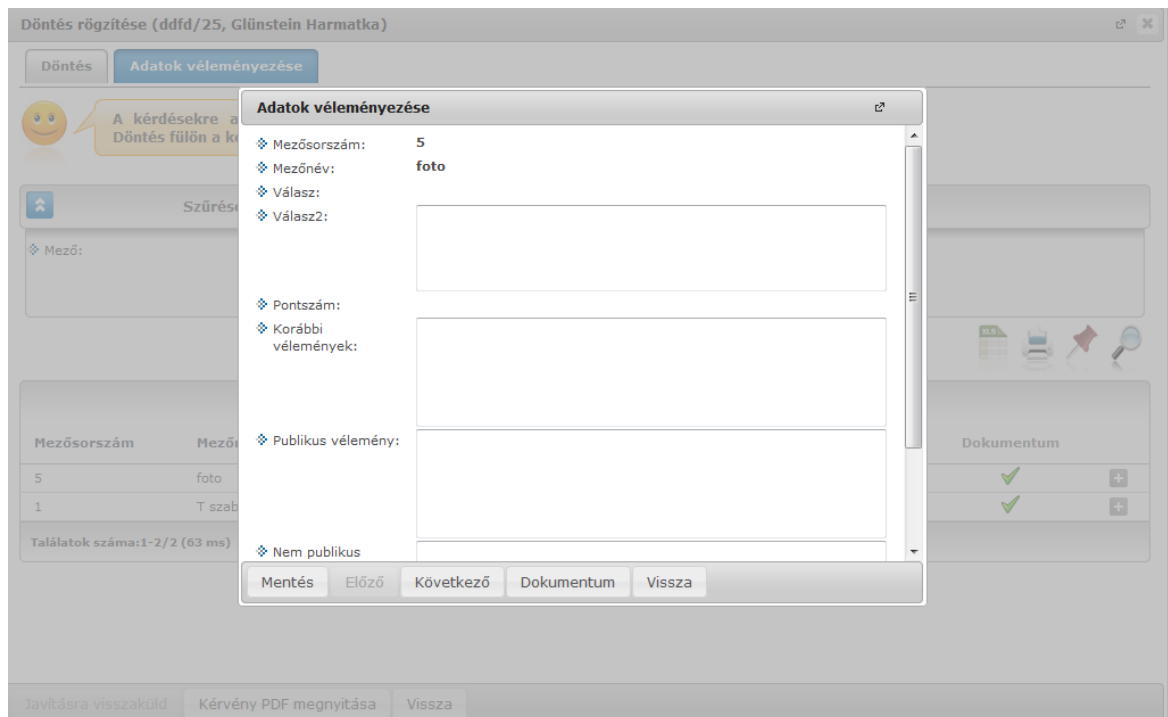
Döntés rögzítése (ddfd/25, Glünstein Harmatka)

Döntés | Adatok véleményezése

A kérdésekre a
Döntés fülön a k

Szűrés

Mező:

Mezősorszám | Mező | Dokumentum
5 | foto |
1 | T szab |

Találatok száma:1-2/2 (63 ms)

Adatok véleményezése

Mezősorszám: 5
Mezőnév: foto
Válasz:
Válasz2:
Pontszám:
Korábbi vélemények:
Publikus vélemény:
Nem publikus

Mentés | Előző | Következő | Dokumentum | Vissza

Javításra visszaküld | Kérvény PDF megnyitása | Vissza